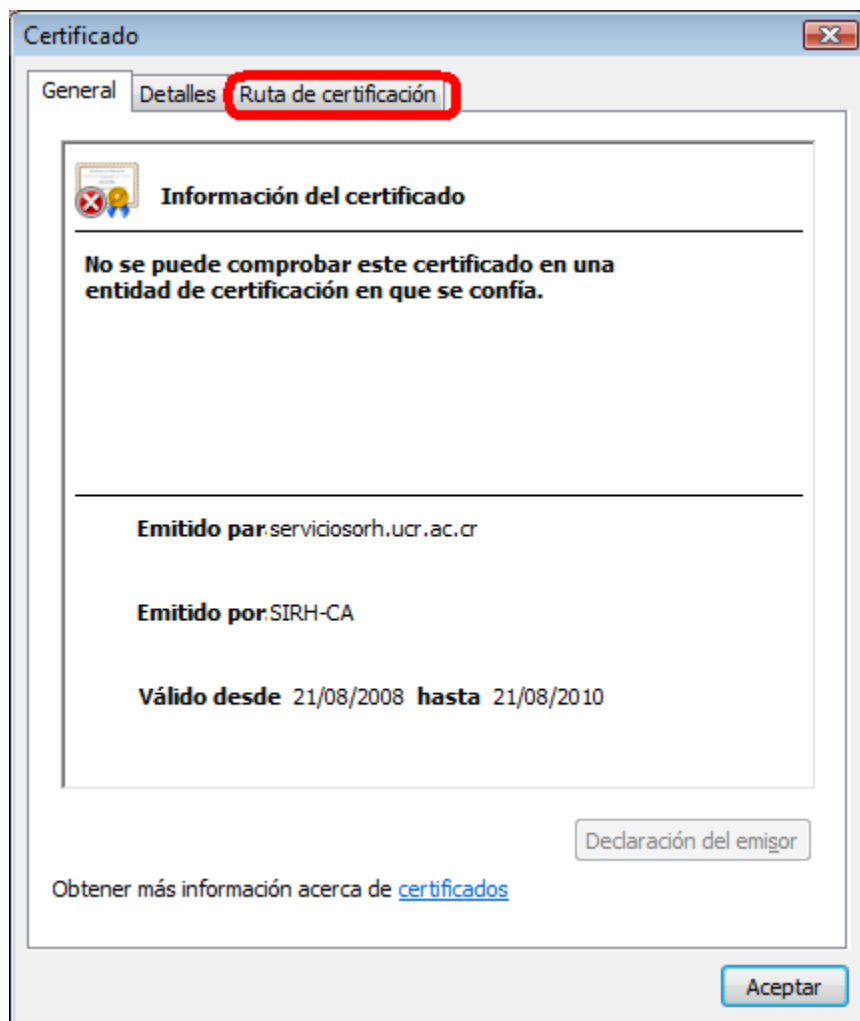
Certificado

General | Detalles | Ruta de certificación

Información del certificado

No se puede comprobar este certificado en una entidad de certificación en que se confía.

Emitido para: serviciosorh.ucr.ac.cr

Emitido por: SIRH-CA

Válido desde 21/08/2008 hasta 21/08/2010

Declaración del emisor

Obtener más información acerca de certificados

Aceptar